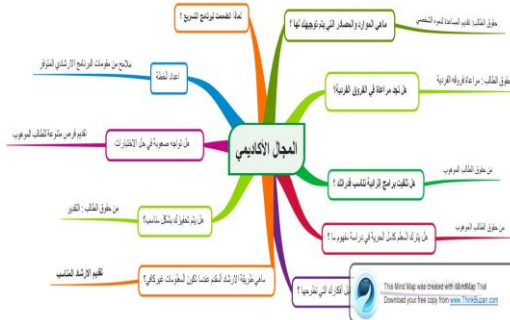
المجال الأكاديمي

لماذا تحمست لبرنامج التسريع ؟

ملامح من مقومات البرنامج الإرشادي المتوازن

اعداد الخطة ؟

تقديم فرص متنوعة للطالب الموهوب

هل تواجه صعوبة في حل الاختبارات

من حقوق الطالب : التقدير

هل يتم تحفيزك بشكل مناسب؟

تقديم الإرشاد المناسب

ماهي طريقة الإرشاد المعلم عندما تكون المعلومات عنركافية؟

ماهي الموارد و المصادر التي يتم توجيهك لها ؟

حقوق الطالب: تقديم المساعدة للنمو الشخصي

هل تجد مراعاة في الفروق الفردية؟

حقوق الطالب : مراعاة فروقه الفردية

هل تلقيت برامج إثرائية تناسب قدراتك ؟

من حقوق الطالب الموهوب

هل يترك المعلم كامل الحرية في دراسة مفهوم ما ؟

من حقوق الطالب الموهوب

هل أفكارك التي تطرحها ؟

This Mind Map was created with ThinkBuzan iMindMap Trial
Download your free copy from www.ThinkBuzan.com